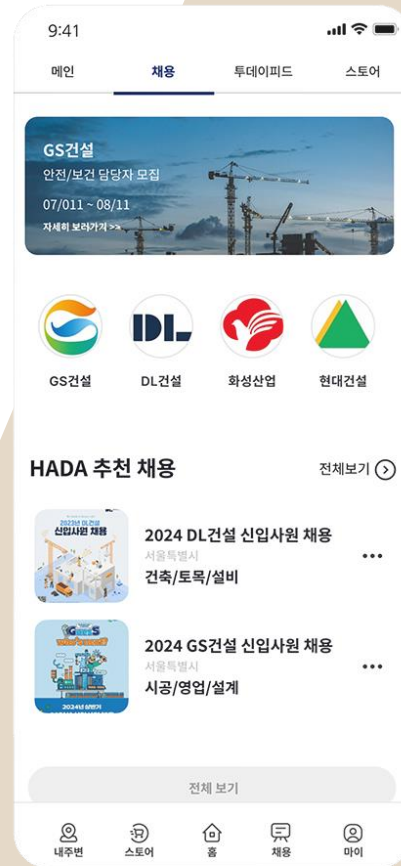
9:41

메인 채용 투데이피드 스토어

GS건설
안전/보건 담당자 모집
07/011 ~ 08/11
자세히 보러가기 >>

DL

GS건설 DL건설 화성산업 현대건설

HADA 추천 채용
전체보기

2023년 DL건설
신입사원 채용

2024 DL건설 신입사원 채용
서울특별시
건축/토목/설비

GS

2024년 상반기

2024 GS건설 신입사원 채용
서울특별시
시공/영업/설계

전체 보기

내주변 스토어 홈 채용 마이